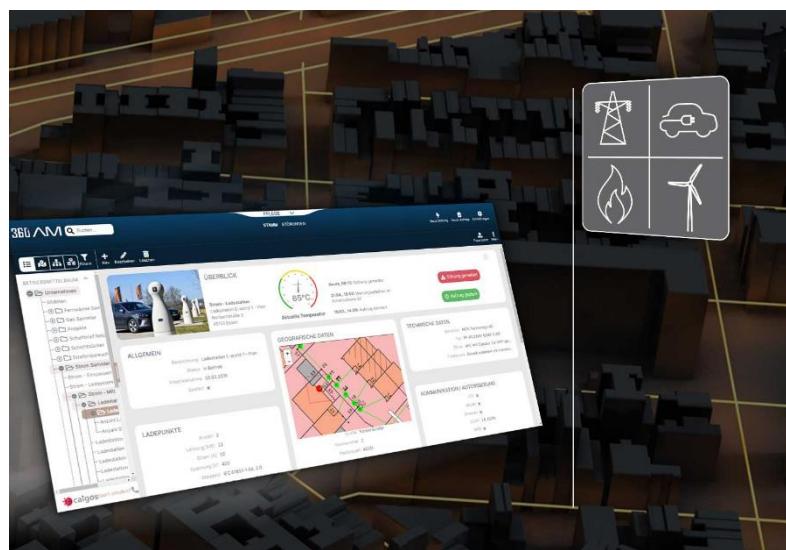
360 AM Suchen

STROM STÖRUNGEN

ÜBERBLICK

85°C

Aktuelle Temperatur

Störung gemeldet

Auftrag starten

ALLGEMEIN

Bezeichnung Ladesäulen

Status in Betrieb

GEOGRAFISCHE DATEN

TECHNISCHE DATEN

LADEPUNKTE

KOMMUNIKATION / AUTORISIERUNG

BETRIEBSMITTELBAUM

Unternehmen

Strom Sammler

Ladestation

calgos